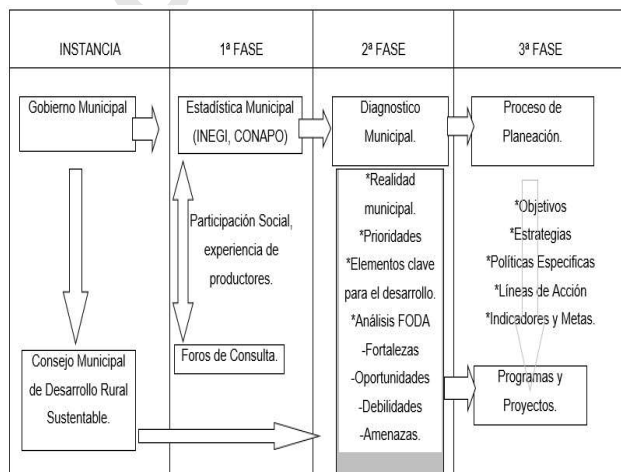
| INSTANCIA | 1ª FASE | 2ª FASE | 3ª FASE |
|---|---|---|---|
| Gobierno Municipal | Estadística Municipal (INEGI, CONAPO) | Diagnostico Municipal. | Proceso de Planeación. |
| | Participación Social, experiencia de productores. | *Realidad municipal. *Prioridades *Elementos clave para el desarrollo. *Análisis FODA -Fortalezas -Oportunidades -Debilidades -Amenazas. | *Objetivos *Estrategias *Políticas Especificas *Líneas de Acción *Indicadores y Metas. |
| Consejo Municipal de Desarrollo Rural Sustentable. | Foros de Consulta. | | Programas y Proyectos. |